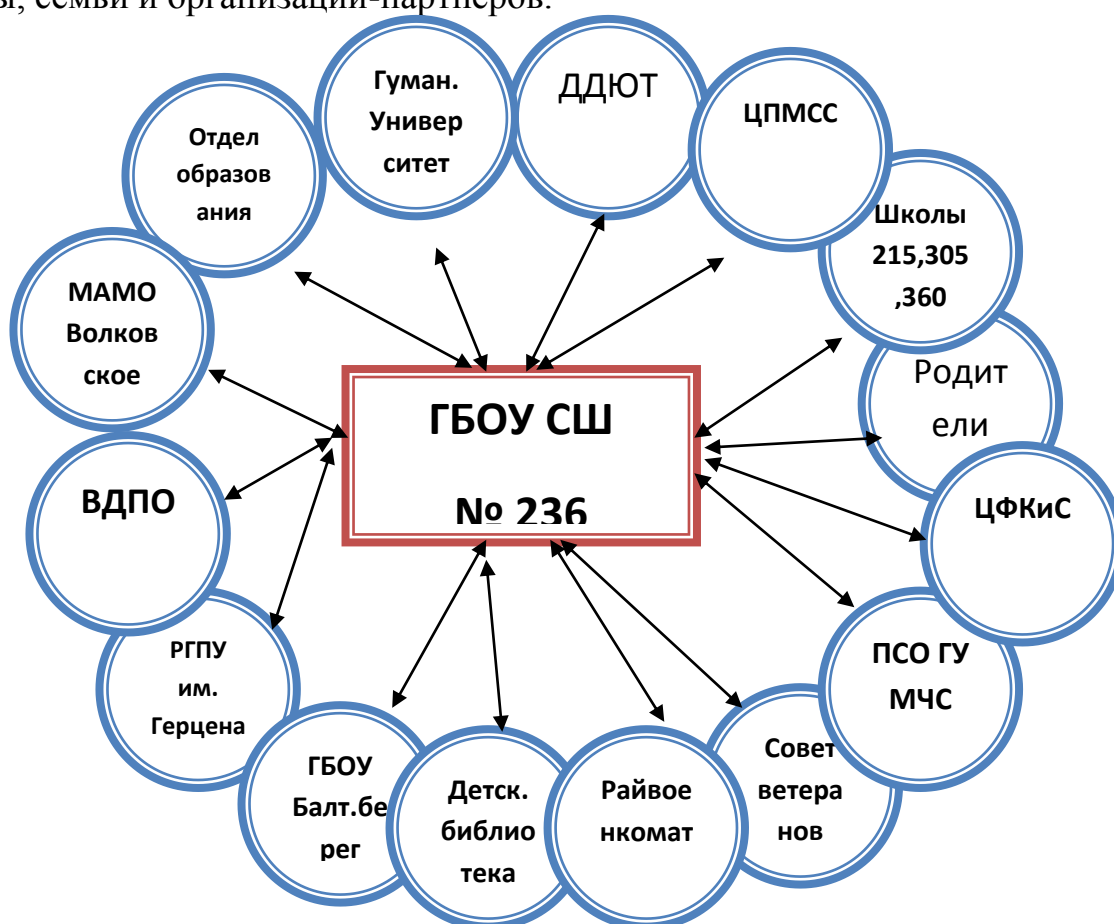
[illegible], семьи и организаций-партнеров.

Гуман. Универ ситет

ДДЮТ

ЦПМСС

Отдел образов ания

Школы 215,305 ,360

МАМО Волков ское

Родит ели

ГБОУ СШ

№ 236

ВДПО

ЦФКиС

ПСО ГУ МЧС

РГПУ им. Герцена

ГБОУ Балт.бе рег

Детск. библио тека

Райвое нкомат

Совет ветера нов